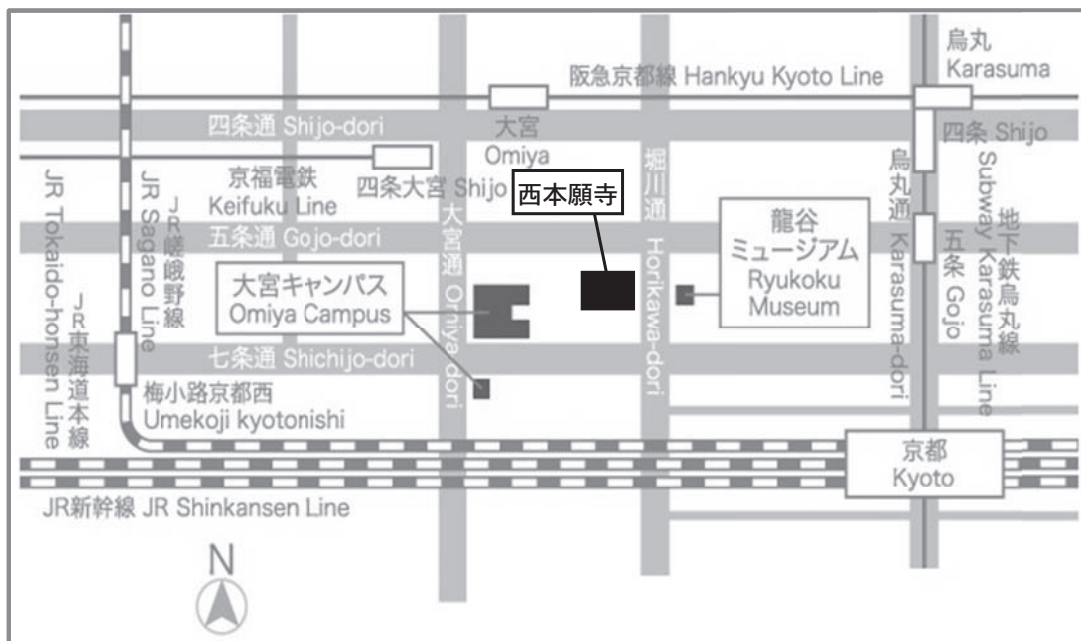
烏丸
Karasuma

阪急京都線 Hankyu Kyoto Line

四条通 Shijo-dori

大宮
Omiya

四条 Shijo

四条大宮 Shijo

京福電鉄
Keifuku Line

西本願寺

堀川通

Horikawa-dori

大宮通

Omiya-dori

烏丸通

Karasuma-dori

龍谷
ミュージアム
Ryukoku
Museum

五条 Gojo

地下鉄烏丸線

Subway Karasuma Line

五条通 Gojo-dori

大宮キャンパス
Omiya Campus

JR Tokaido-honsen Line

JR東海道本線

JR Sagano Line

JR嵯峨野線

七条通 Shichijo-dori

梅小路京都西
Umekoji kyotonishi

京都
Kyoto

JR新幹線 JR Shinkansen Line

N